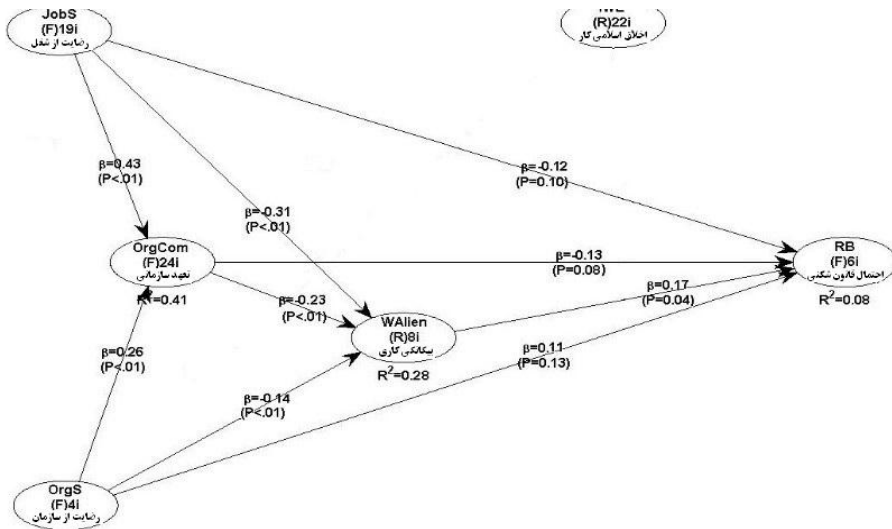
JobS
(F)19i
رضایت از شغل

IWE
(R)22i
اخلاق اسلامی کار

$\beta$=0.43
(P<.01)

$\beta$=-0.31
(P<.01)

$\beta$=-0.12
(P=0.10)

OrgCom
(F)24i
تعهد سازمانی
$R^2$=0.41

$\beta$=-0.13
(P=0.08)

RB
(F)6i
احتمال قانون شکنی
$R^2$=0.08

$\beta$=-0.23
(P<.01)

$\beta$=0.17
(P=0.04)

WAlien
(R)8i
بیگانگی کاری
$R^2$=0.28

$\beta$=0.26
(P<.01)

$\beta$=0.11
(P=0.13)

$\beta$=-0.14
(P<.01)

OrgS
(F)4i
رضایت از سازمان